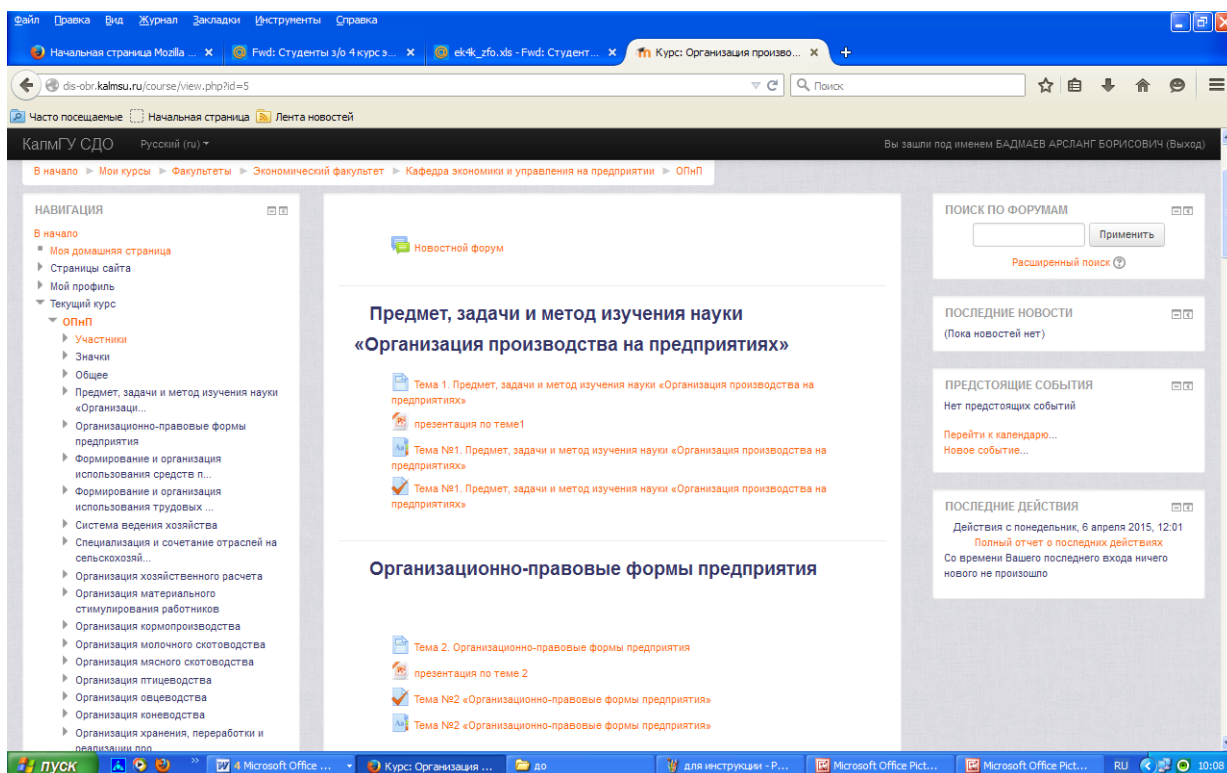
Файл Правка Вид Журнал Закладки Инструменты Справка

Начальная страница Mozilla ... × Fwd: Студенты з/о 4 курс э... × ek4k_zfo.xls - Fwd: Студент... × Курс: Организация произво... × +

dis-obr.kalmsu.ru/course/view.php?id=5

Поиск

Часто посещаемые Начальная страница Лента новостей

КалмГУ СДО Русский (ru)

Вы зашли под именем БАДМАЕВ АРСЛАНГ БОРИСОВИЧ (Выход)

В начало ► Мои курсы ► Факультеты ► Экономический факультет ► Кафедра экономики и управления на предприятии ► ОПнП

НАВИГАЦИЯ

В начало
Моя домашняя страница
Страницы сайта
Мой профиль
Текущий курс
ОПнП
Участники
Значки
Общее
Предмет, задачи и метод изучения науки «Организаци...
Организационно-правовые формы предприятия
Формирование и организация использования средств п...
Формирование и организация использования трудовых ...
Система ведения хозяйства
Специализация и сочетание отраслей на сельскохозяй...
Организация хозяйственного расчета
Организация материального стимулирования работников
Организация кормопроизводства
Организация молочного скотоводства
Организация мясного скотоводства
Организация птицеводства
Организация овцеводства
Организация коневодства
Организация хранения, переработки и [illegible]

Новостной форум

Предмет, задачи и метод изучения науки «Организация производства на предприятиях»

Тема 1. Предмет, задачи и метод изучения науки «Организация производства на предприятиях»

презентация по теме1

Тема №1. Предмет, задачи и метод изучения науки «Организация производства на предприятиях»

Тема №1. Предмет, задачи и метод изучения науки «Организация производства на предприятиях»

Организационно-правовые формы предприятия

Тема 2. Организационно-правовые формы предприятия

презентация по теме 2

Тема №2 «Организационно-правовые формы предприятия»

Тема №2 «Организационно-правовые формы предприятия»

ПОИСК ПО ФОРУМАМ

Применить

Расширенный поиск

ПОСЛЕДНИЕ НОВОСТИ

(Пока новостей нет)

ПРЕДСТОЯЩИЕ СОБЫТИЯ

Нет предстоящих событий

Перейти к календарю...
Новое событие...

ПОСЛЕДНИЕ ДЕЙСТВИЯ

Действия с понедельник, 6 апреля 2015, 12:01
Полный отчет о последних действиях
Со времени Вашего последнего входа ничего нового не произошло

пуск 4 Microsoft Office ... Курс: Организация ... до для инструкции - P... Microsoft Office Pict... Microsoft Office Pict... RU 10:08